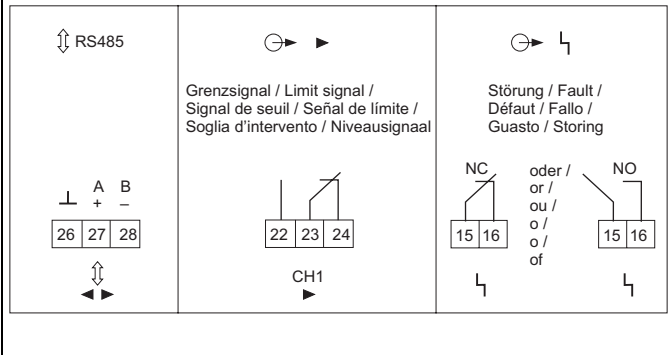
RS485

Grenzsignal / Limit signal / Signal de seuil / Señal de límite / Soglia d'intervento / Niveausignaal

Störung / Fault / Défaut / Fallo / Guasto / Storing

A B
+ –

| 26 | 27 | 28 |
|---|---|---|

| 22 | 23 | 24 |
|---|---|---|

CH1

NC

| 15 | 16 |
|---|---|

oder / or / ou / o / o / of

NO

| 15 | 16 |
|---|---|